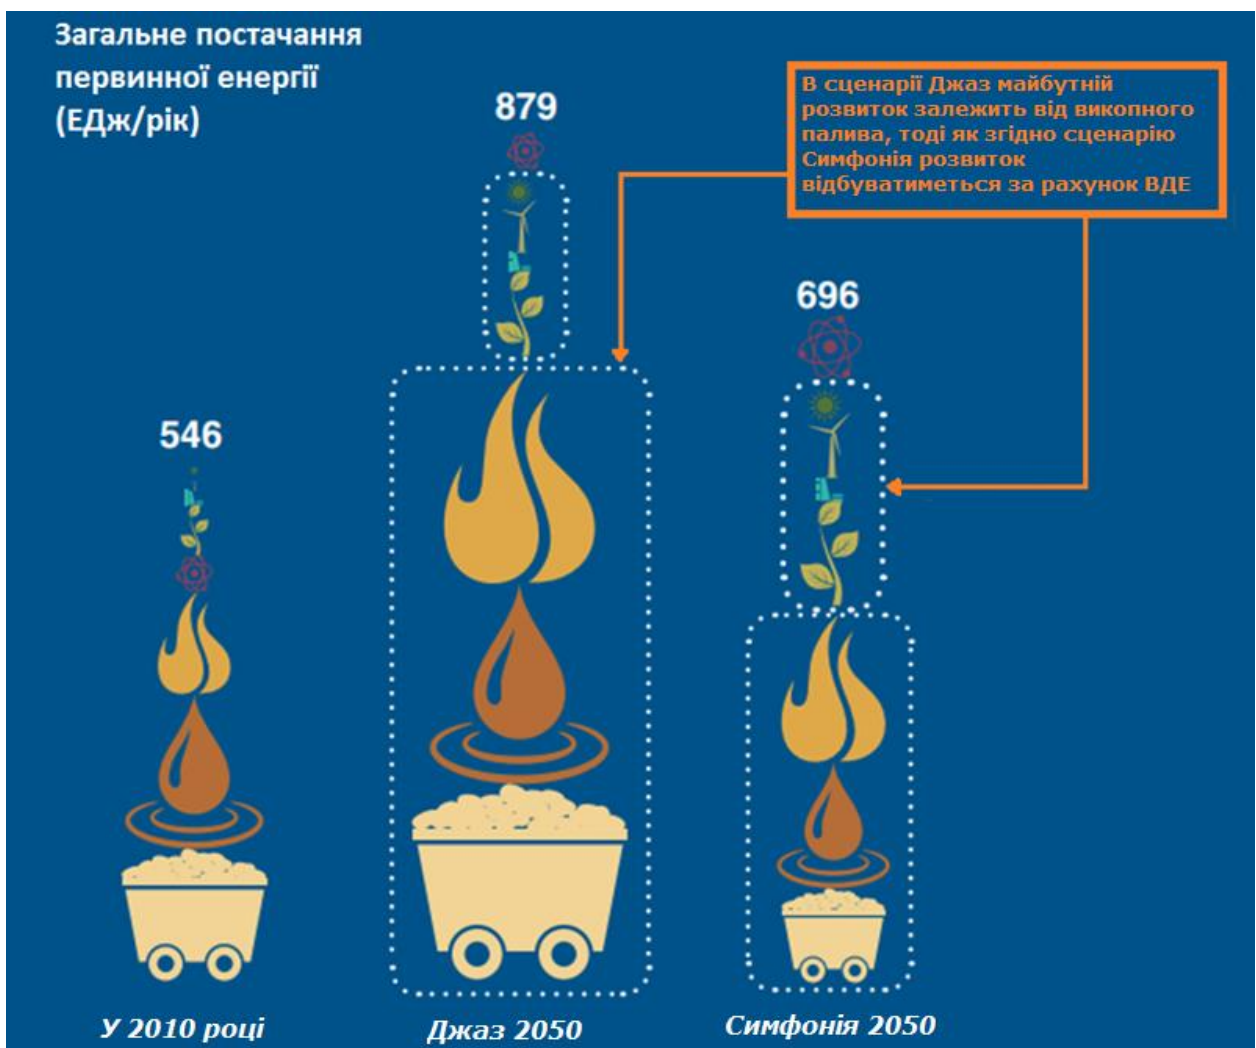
Загальне постачання первинної енергії (ЕДж/рік)

879

В сценарії Джаз майбутній розвиток залежить від викопного палива, тоді як згідно сценарію Симфонія розвиток відбуватиметься за рахунок ВДЕ

696

546

У 2010 році

Джаз 2050

Симфонія 2050